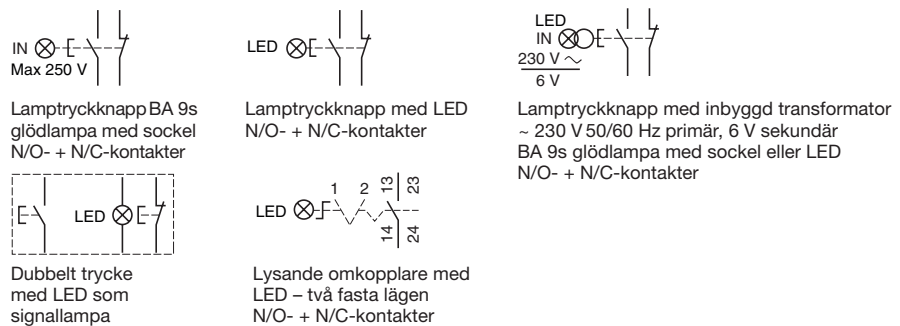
IN
Max 250 V

Lamptryckknapp BA 9s glödlampa med sockel N/O- + N/C-kontakter

LED

Lamptryckknapp med LED N/O- + N/C-kontakter

LED
IN
$\frac{230\text{ V} \sim}{6\text{ V}}$

Lamptryckknapp med inbyggd transformator ~ 230 V 50/60 Hz primär, 6 V sekundär BA 9s glödlampa med sockel eller LED N/O- + N/C-kontakter

LED

Dubbelt trycke med LED som signallampa

1 2 13 23
LED
14 24

Lysande omkopplare med LED – två fasta lägen N/O- + N/C-kontakter